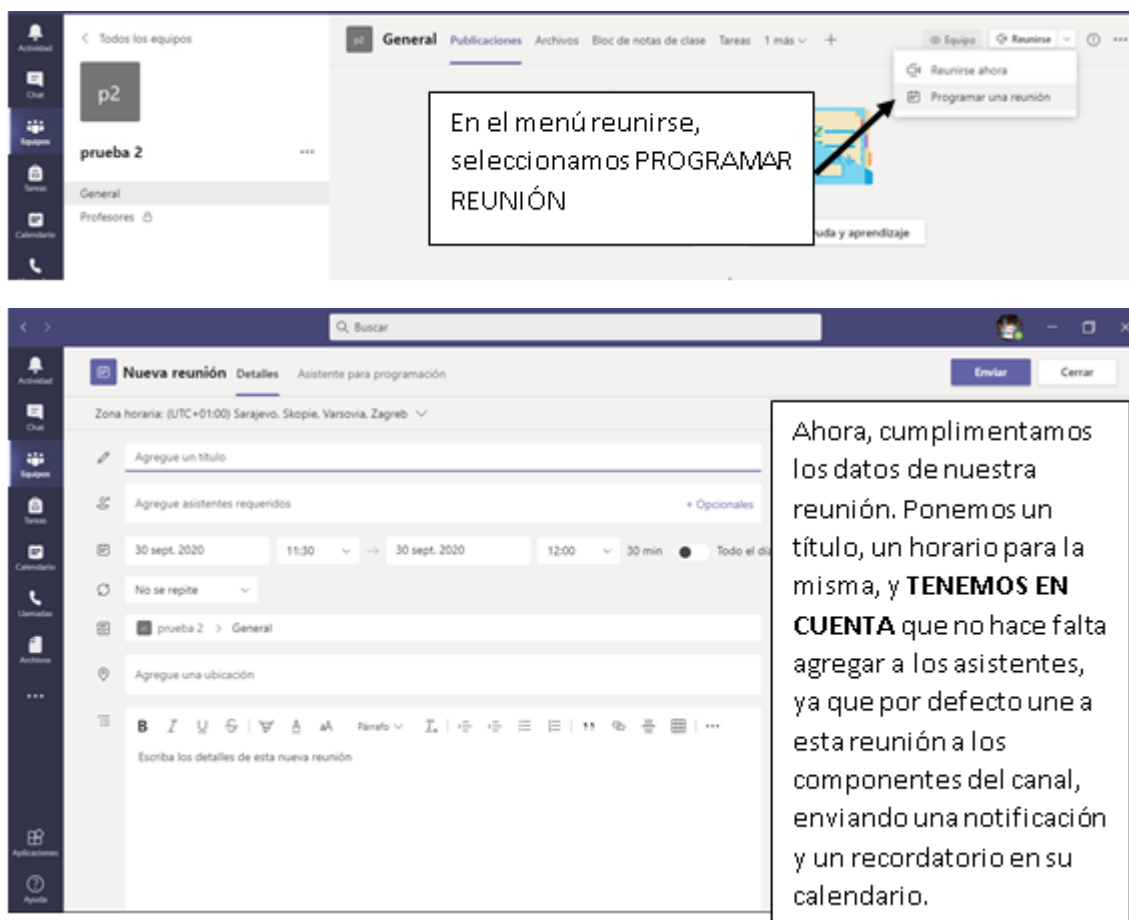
Actividad
Chat
Equipos
Tareas
Calendario

< Todos los equipos

p2

prueba 2 ···

General
Profesores

p2 General Publicaciones Archivos Bloc de notas de clase Tareas 1 más + Equipo Reunirse ···

Reunirse ahora
Programar una reunión

En el menú reunirse, seleccionamos PROGRAMAR REUNIÓN

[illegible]uda y aprendizaje

Buscar

Actividad
Chat
Equipos
Tareas
Calendario
Llamadas
Archivos
···
Aplicaciones
Ayuda

Nueva reunión Detalles Asistente para programación

Enviar Cerrar

Zona horaria: (UTC+01:00) Sarajevo, Skopie, Varsovia, Zagreb

Agregue un título

Agregue asistentes requeridos + Opcionales

30 sept. 2020 11:30 → 30 sept. 2020 12:00 30 min Todo el dí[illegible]

No se repite

prueba 2 > General

Agregue una ubicación

B I U S Párrafo ···

Escriba los detalles de esta nueva reunión

Ahora, cumplimentamos los datos de nuestra reunión. Ponemos un título, un horario para la misma, y **TENEMOS EN CUENTA** que no hace falta agregar a los asistentes, ya que por defecto une a esta reunión a los componentes del canal, enviando una notificación y un recordatorio en su calendario.